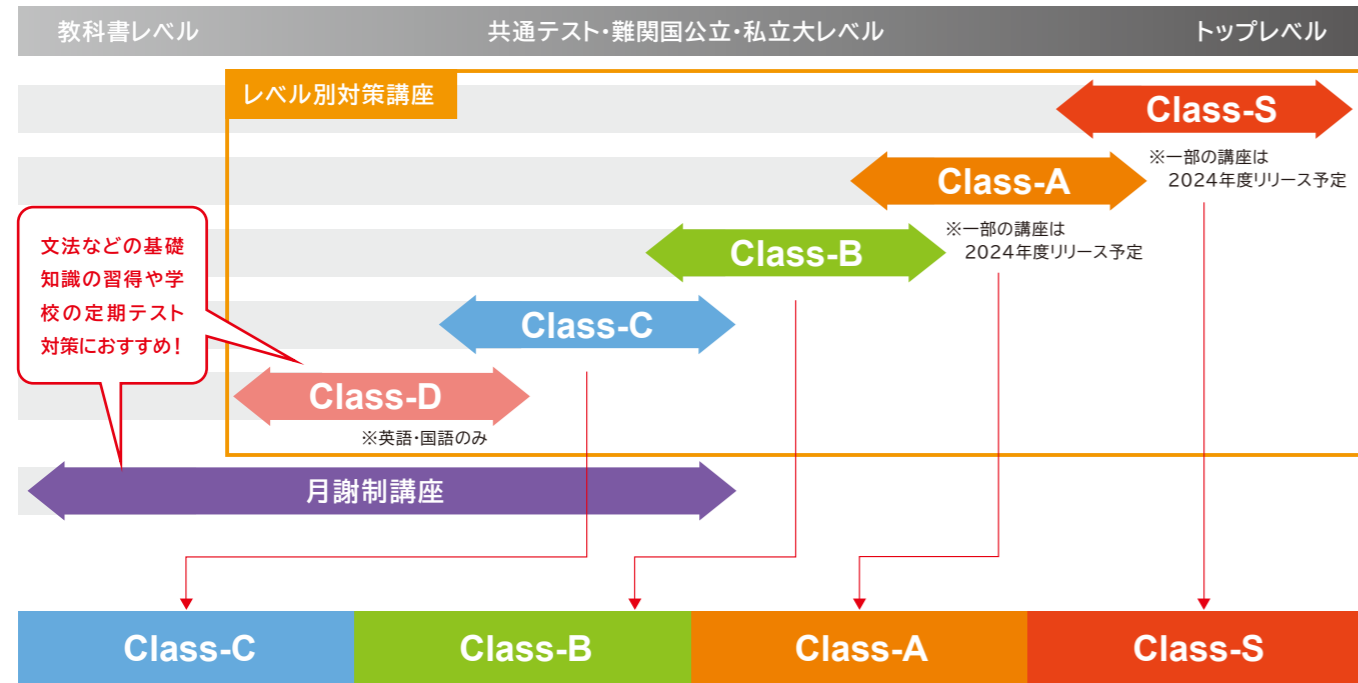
教科書レベル　共通テスト・難関国公立・私立大レベル　トップレベル

レベル別対策講座

Class-S

※一部の講座は 2024年度リリース予定

Class-A

※一部の講座は 2024年度リリース予定

文法などの基礎知識の習得や学校の定期テスト対策におすすめ！

Class-B

Class-C

Class-D

※英語・国語のみ

月謝制講座

| Class-C | Class-B | Class-A | Class-S |
|---|---|---|---|